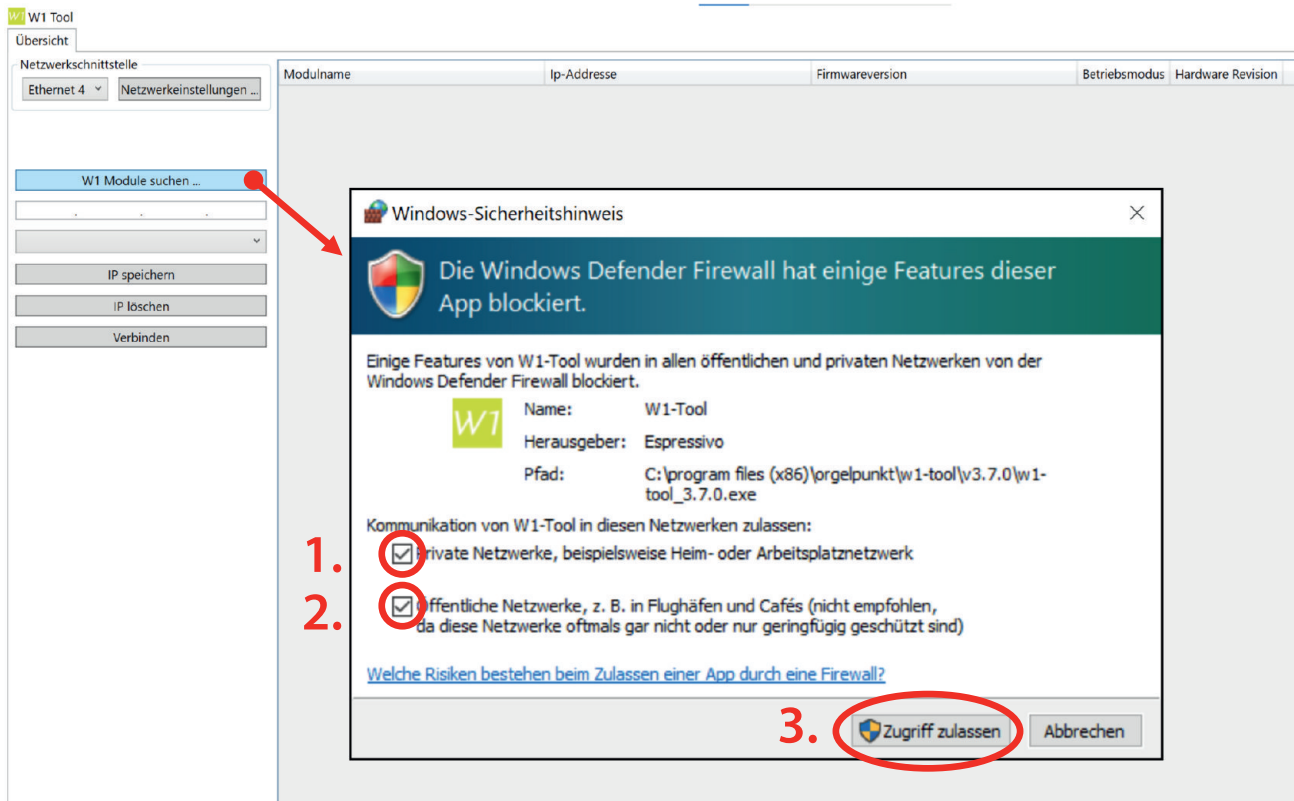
W1 Tool
Übersicht
Netzwerkschnittstelle
Ethernet 4
Netzwerkeinstellungen ...

| Modulname | Ip-Addresse | Firmwareversion | Betriebsmodus | Hardware Revision |
|---|---|---|---|---|

W1 Module suchen ...
IP speichern
IP löschen
Verbinden

Windows-Sicherheitshinweis

Die Windows Defender Firewall hat einige Features dieser App blockiert.

Einige Features von W1-Tool wurden in allen öffentlichen und privaten Netzwerken von der Windows Defender Firewall blockiert.

W1
Name: W1-Tool
Herausgeber: Espressivo
Pfad: C:\program files (x86)\orgelpunkt\w1-tool\v3.7.0\w1-tool_3.7.0.exe

Kommunikation von W1-Tool in diesen Netzwerken zulassen:
1. Private Netzwerke, beispielsweise Heim- oder Arbeitsplatznetzwerk
2. Öffentliche Netzwerke, z. B. in Flughäfen und Cafés (nicht empfohlen, da diese Netzwerke oftmals gar nicht oder nur geringfügig geschützt sind)

Welche Risiken bestehen beim Zulassen einer App durch eine Firewall?

3. Zugriff zulassen
Abbrechen